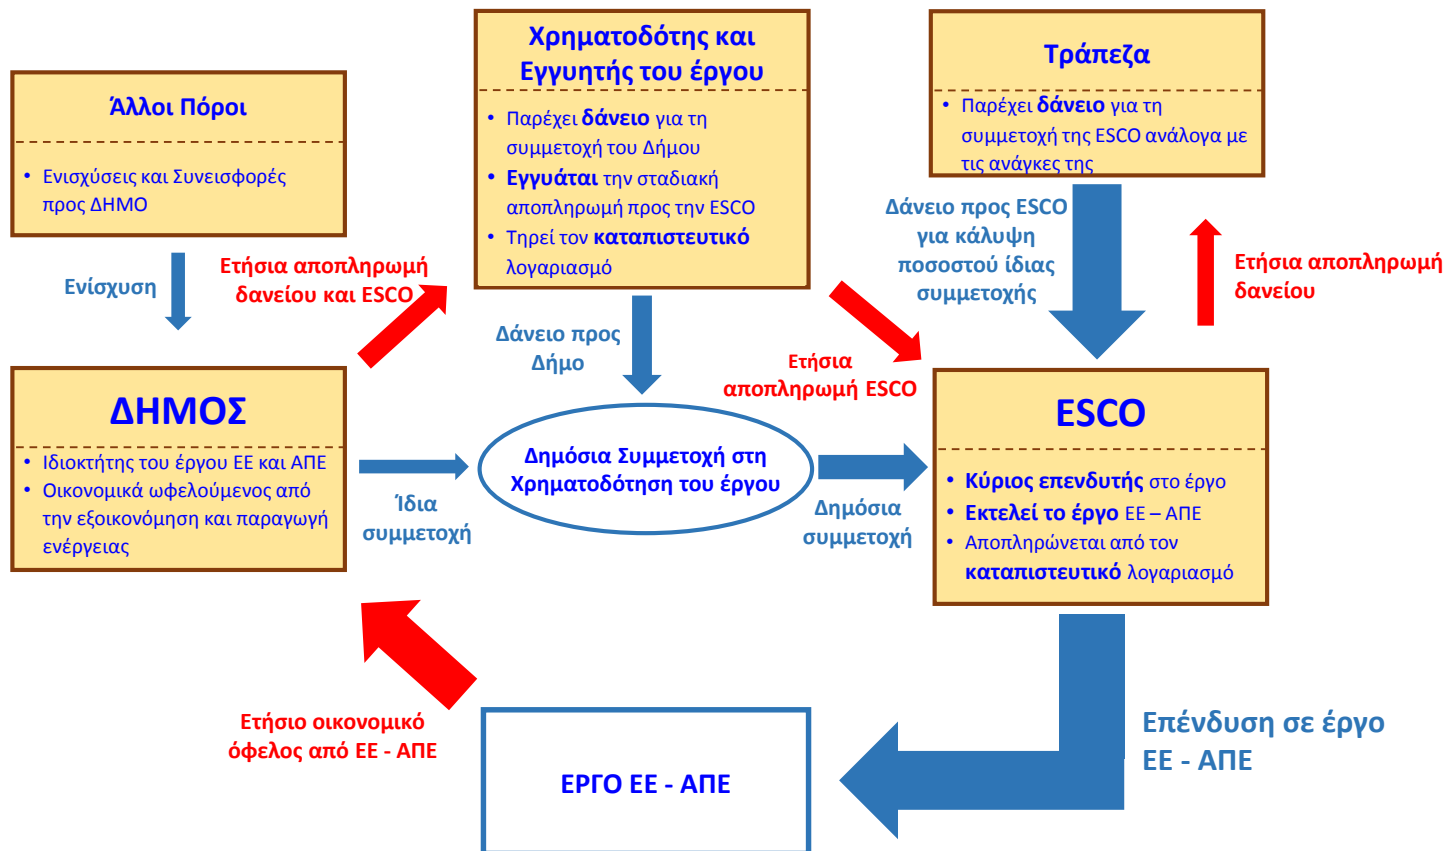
Άλλοι Πόροι

• Ενισχύσεις και Συνεισφορές προς ΔΗΜΟ

Ενίσχυση

Χρηματοδότης και Εγγυητής του έργου

• Παρέχει δάνειο για τη συμμετοχή του Δήμου
• Εγγυάται την σταδιακή αποπληρωμή προς την ESCO
• Τηρεί τον καταπιστευτικό λογαριασμό

Τράπεζα

• Παρέχει δάνειο για τη συμμετοχή της ESCO ανάλογα με τις ανάγκες της

Ετήσια αποπληρωμή δανείου και ESCO

Δάνειο προς Δήμο

Δάνειο προς ESCO για κάλυψη ποσοστού ίδιας συμμετοχής

Ετήσια αποπληρωμή δανείου

Ετήσια αποπληρωμή ESCO

ΔΗΜΟΣ

• Ιδιοκτήτης του έργου ΕΕ και ΑΠΕ
• Οικονομικά ωφελούμενος από την εξοικονόμηση και παραγωγή ενέργειας

Ίδια συμμετοχή

Δημόσια Συμμετοχή στη Χρηματοδότηση του έργου

Δημόσια συμμετοχή

ESCO

• Κύριος επενδυτής στο έργο
• Εκτελεί το έργο ΕΕ – ΑΠΕ
• Αποπληρώνεται από τον καταπιστευτικό λογαριασμό

Ετήσιο οικονομικό όφελος από ΕΕ - ΑΠΕ

ΕΡΓΟ ΕΕ - ΑΠΕ

Επένδυση σε έργο ΕΕ - ΑΠΕ